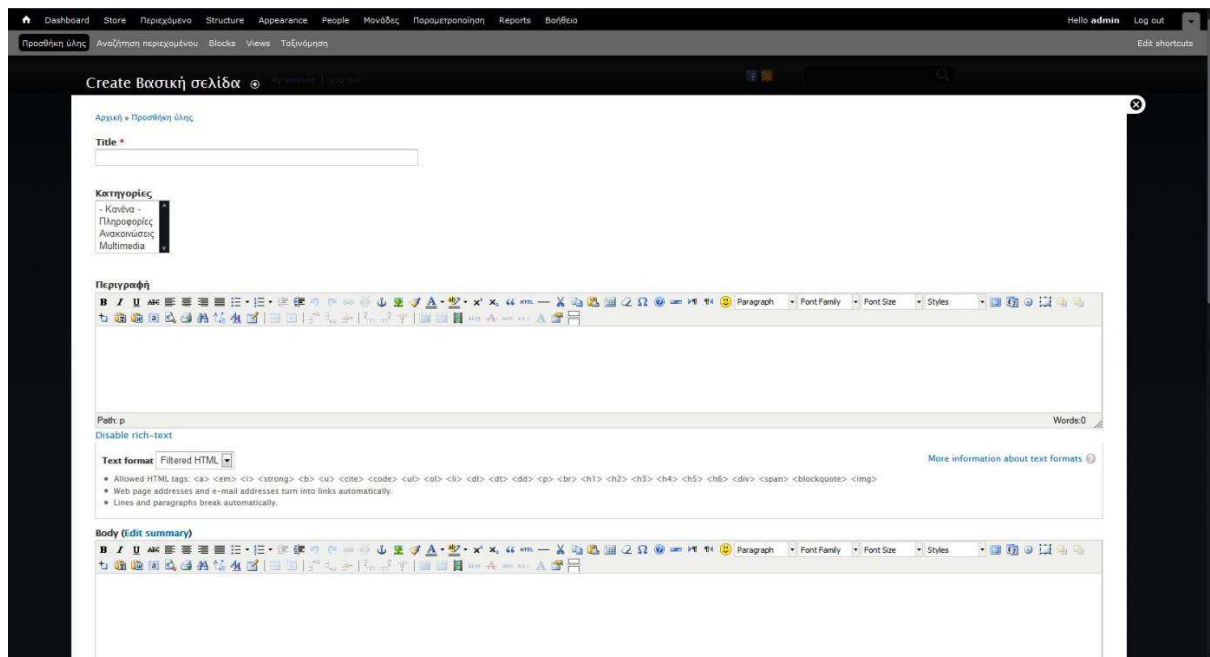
Dashboard Store Περιεχόμενο Structure Appearance People Μονάδες Παραμετροποίηση Reports Βοήθεια

Hello **admin** Log out

Προσθήκη ύλης Αναζήτηση περιεχομένου Blocks Views Ταξινόμηση

Edit shortcuts

Create Βασική σελίδα

My account Log out

Αρχική » Προσθήκη ύλης

Title *

Κατηγορίες

- Κανένα -
Πληροφορίες
Ανακοινώσεις
Multimedia

Περιγραφή

Paragraph Font Family Font Size Styles

Path: p

Words:0

Disable rich-text

Text format Filtered HTML

More information about text formats

• Allowed HTML tags: <a> <em> <i> <strong> <b> <u> <cite> <code> <ul> <ol> <li> <dl> <dt> <dd> <p> <br> <h1> <h2> <h3> <h4> <h5> <h6> <div> <span> <blockquote> <img>
• Web page addresses and e-mail addresses turn into links automatically.
• Lines and paragraphs break automatically.

Body (Edit summary)

Paragraph Font Family Font Size Styles